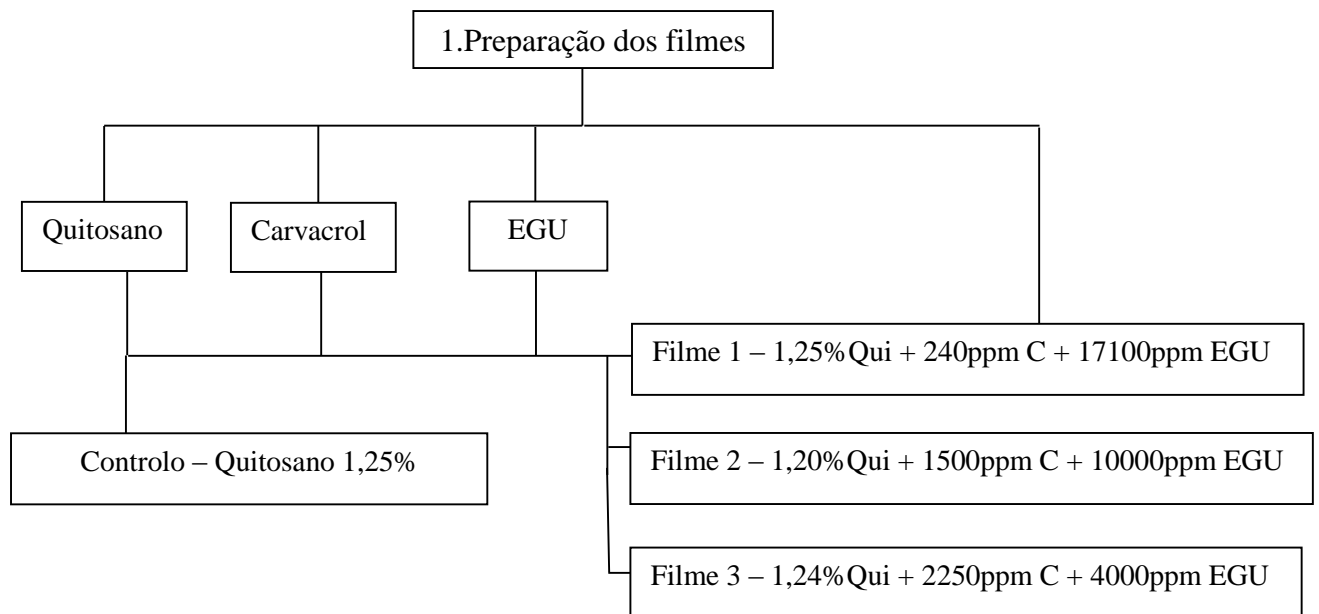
1.Preparação dos filmes

Quitosano

Carvacrol

EGU

Filme 1 – 1,25% Qui + 240ppm C + 17100ppm EGU

Controlo – Quitosano 1,25%

Filme 2 – 1,20% Qui + 1500ppm C + 10000ppm EGU

Filme 3 – 1,24% Qui + 2250ppm C + 4000ppm EGU